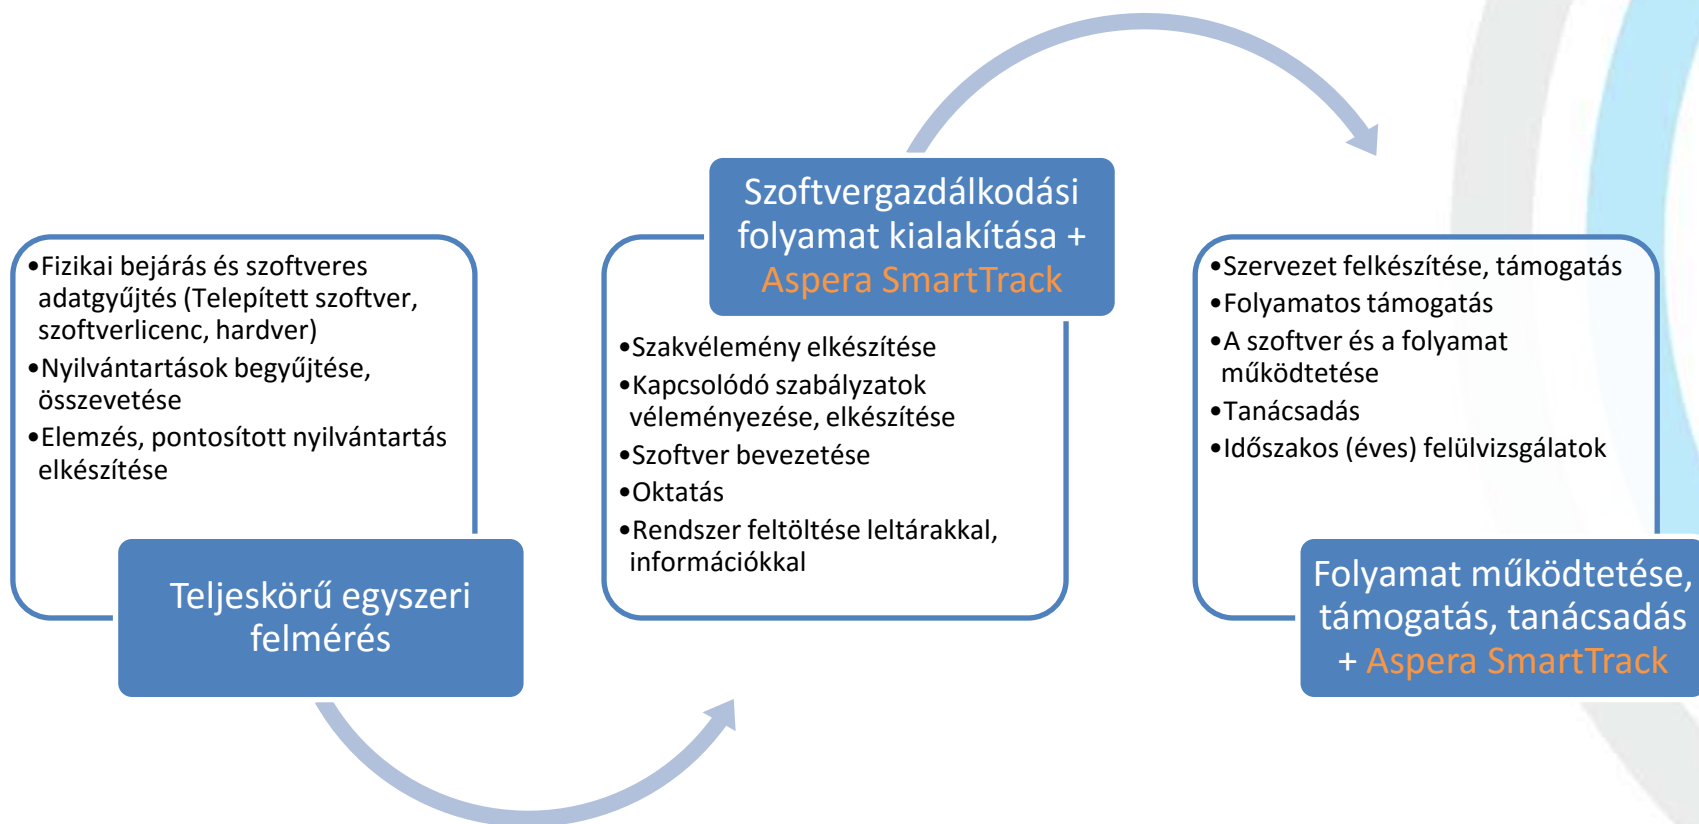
•Fizikai bejárás és szoftveres adatgyűjtés (Telepített szoftver, szoftverlicenc, hardver)
•Nyilvántartások begyűjtése, összevetése
•Elemzés, pontosított nyilvántartás elkészítése

Teljeskörű egyszeri felmérés

Szoftvergazdálkodási folyamat kialakítása + Aspera SmartTrack

•Szakvélemény elkészítése
•Kapcsolódó szabályzatok véleményezése, elkészítése
•Szoftver bevezetése
•Oktatás
•Rendszer feltöltése leltárakkal, információkkal

•Szervezet felkészítése, támogatás
•Folyamatos támogatás
•A szoftver és a folyamat működtetése
•Tanácsadás
•Időszakos (éves) felülvizsgálatok

Folyamat működtetése, támogatás, tanácsadás + Aspera SmartTrack